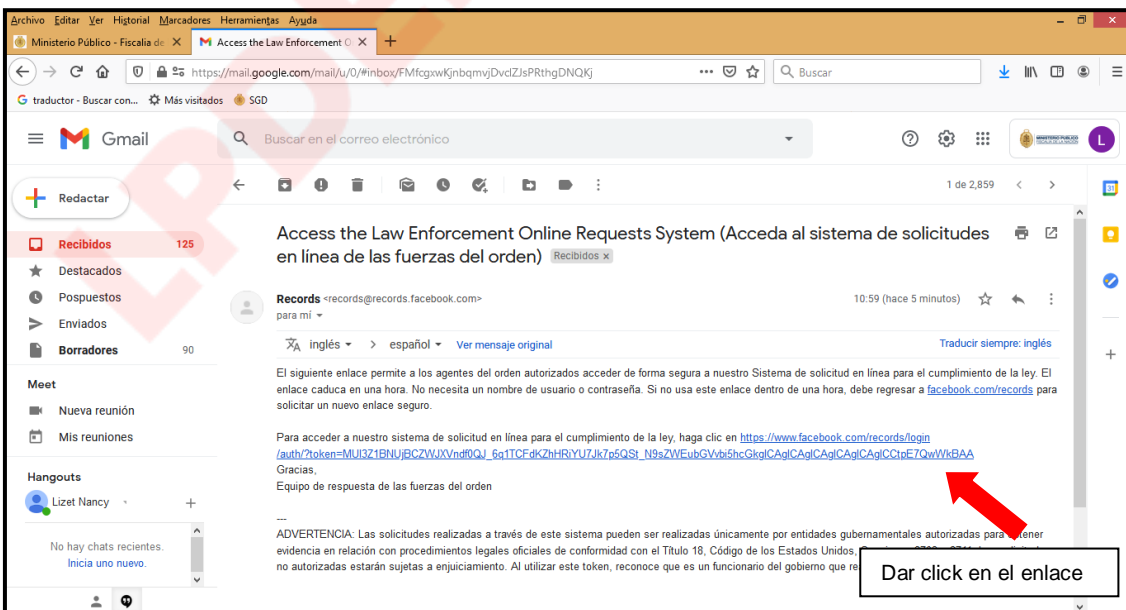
Archivo Editar Ver Historial Marcadores Herramientas Ayuda

Ministerio Público - Fiscalía de × Access the Law Enforcement O ×

https://mail.google.com/mail/u/0/#inbox/FMfcgxwKjnbqmvjDvclZJsPRthgDNQKj

Buscar

G traductor - Buscar con... Más visitados SGD

Gmail

Buscar en el correo electrónico

1 de 2,859

Redactar

Recibidos 125
Destacados
Pospuestos
Enviados
Borradores 90

Meet
Nueva reunión
Mis reuniones

Hangouts
Lizet Nancy

No hay chats recientes.
Inicia uno nuevo.

Access the Law Enforcement Online Requests System (Acceda al sistema de solicitudes en línea de las fuerzas del orden) Recibidos ×

Records <records@records.facebook.com>
para mí

10:59 (hace 5 minutos)

inglés > español Ver mensaje original

Traducir siempre: inglés

El siguiente enlace permite a los agentes del orden autorizados acceder de forma segura a nuestro Sistema de solicitud en línea para el cumplimiento de la ley. El enlace caduca en una hora. No necesita un nombre de usuario o contraseña. Si no usa este enlace dentro de una hora, debe regresar a facebook.com/records para solicitar un nuevo enlace seguro.

Para acceder a nuestro sistema de solicitud en línea para el cumplimiento de la ley, haga clic en https://www.facebook.com/records/login/auth/?token=MUI3Z1BNUjBCZWJXVndf0QJ_6q1TCFdKZhHRiYU7Jk7p5QSt_N9sZWEubGVvbi5hcGkglCAglCAglCAglCAglCAglCCtpE7QwWkBAA
Gracias,
Equipo de respuesta de las fuerzas del orden

---
ADVERTENCIA: Las solicitudes realizadas a través de este sistema pueden ser realizadas únicamente por entidades gubernamentales autorizadas para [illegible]tener evidencia en relación con procedimientos legales oficiales de conformidad con el Título 18, Código de los Estados Unidos, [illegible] no autorizadas estarán sujetas a enjuiciamiento. Al utilizar este token, reconoce que es un funcionario del gobierno que re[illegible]

Dar click en el enlace